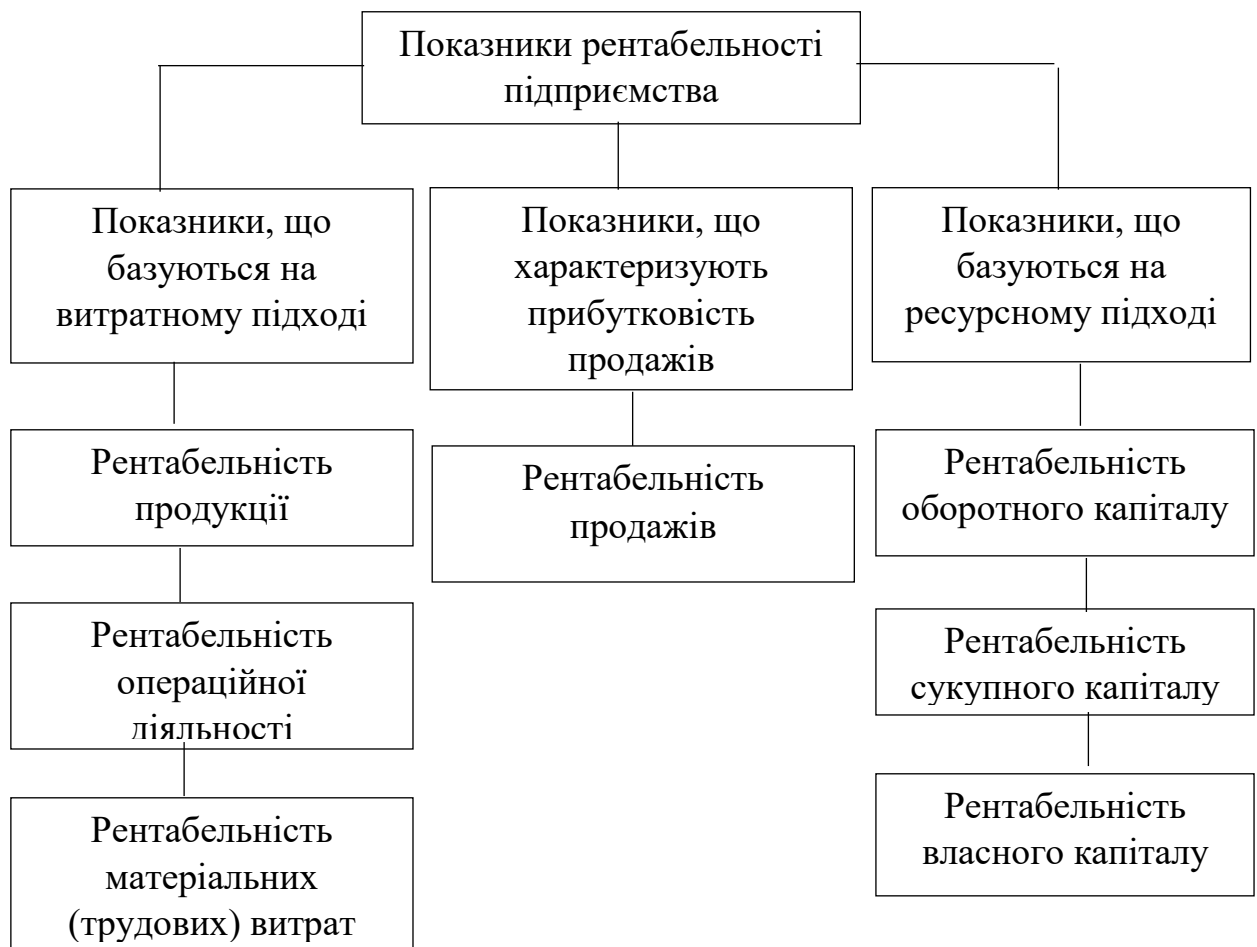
Показники рентабельності підприємства

Показники, що базуються на витратному підході

Рентабельність продукції

Рентабельність операційної діяльності

Рентабельність матеріальних (трудових) витрат

Показники, що характеризують прибутковість продажів

Рентабельність продажів

Показники, що базуються на ресурсному підході

Рентабельність оборотного капіталу

Рентабельність сукупного капіталу

Рентабельність власного капіталу